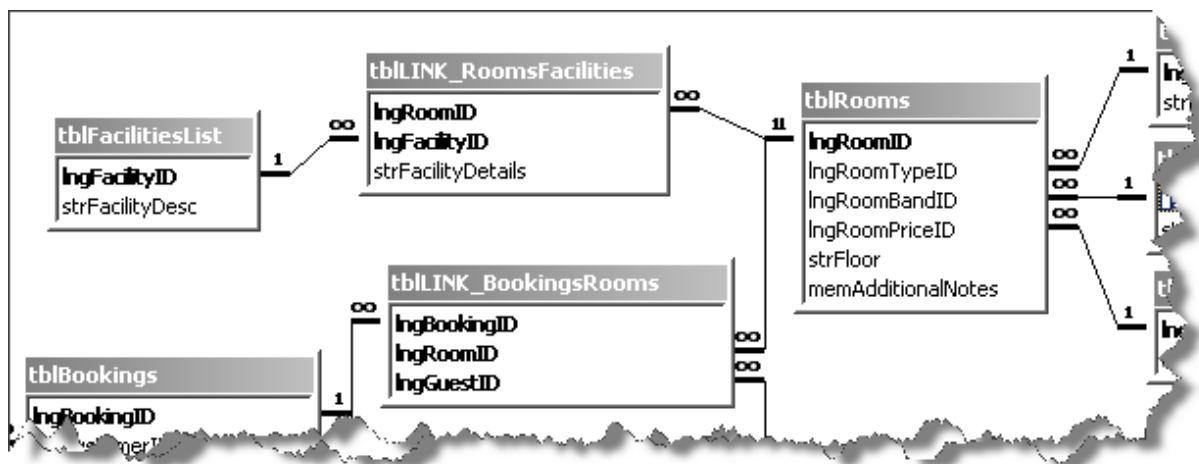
tblLINK_RoomsFacilities
lngRoomID
lngFacilityID
strFacilityDetails

tblFacilitiesList
lngFacilityID
strFacilityDesc

tblRooms
lngRoomID
lngRoomTypeID
lngRoomBandID
lngRoomPriceID
strFloor
memAdditionalNotes

tblLINK_BookingsRooms
lngBookingID
lngRoomID
lngGuestID

tblBookings
lngBookingID
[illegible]

1
∞
∞
1
∞
∞
∞
1
1
1
∞
1
∞
∞